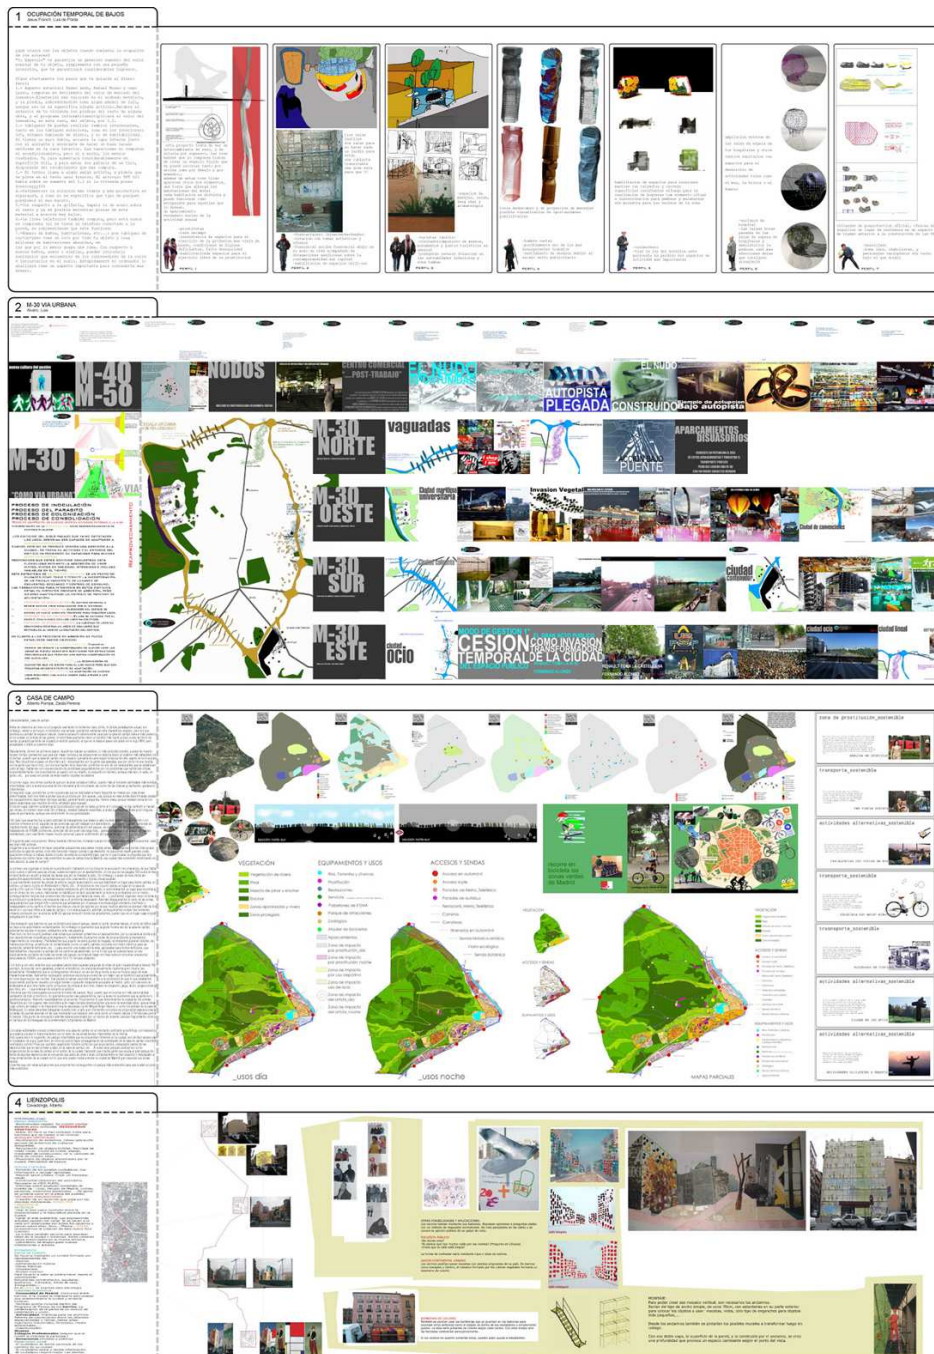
1 OCUPACIÓN TEMPORAL DE BAJOS

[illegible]

PERFIL 1

PERFIL 2

PERFIL 3

PERFIL 4

PERFIL 5

PERFIL 6

PERFIL 7

2 M-30 VIA URBANA

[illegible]

M-40 M-50

NODOS

CENTRO COMERCIAL "POST-TRABAJO"

EL NUDO

AUTOPISTA PLEGADA

CONSTRUIDO

EL NUDO

Ejemplo de ocupación bajo autopista

M-30

"COMO VIA URBANA"

M-30 NORTE

vaguadas

PUENTE

APARCAMIENTOS DISUASORIOS

M-30 OESTE

Ciudad del conocimiento

Invasion Vegetal

M-30 SUR

ciudad

M-30 ESTE

ciudad ocio

CESIÓN TEMPORAL DEL ESPACIO PUBLICO

COMO INVASIÓN TRANSFORMADORA DE LA CIUDAD

ciudad ocio

ciudad lineal

3 CASA DE CAMPO

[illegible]

VEGETACIÓN

EQUIPAMIENTOS Y USOS

ACCESOS Y SENDAS

_usos día

_usos noche

MAPAS PARCIALES

zona de prostitución_sostenible

transporte_sostenible

actividades alternativas_sostenible

transporte_sostenible

transporte_sostenible

actividades alternativas_sostenible

actividades alternativas_sostenible

4 LIENZOPOLIS

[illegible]